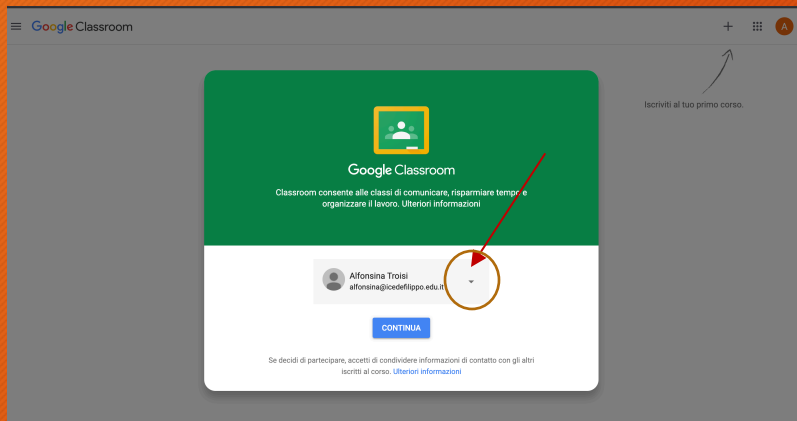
Google Classroom

+

A

Iscriviti al tuo primo corso.

Google Classroom

Classroom consente alle classi di comunicare, risparmiare tempo e organizzare il lavoro. Ulteriori informazioni

Alfonsina Troisi
alfonsina@icedefilippo.edu.it

CONTINUA

Se decidi di partecipare, accetti di condividere informazioni di contatto con gli altri iscritti al corso. Ulteriori informazioni